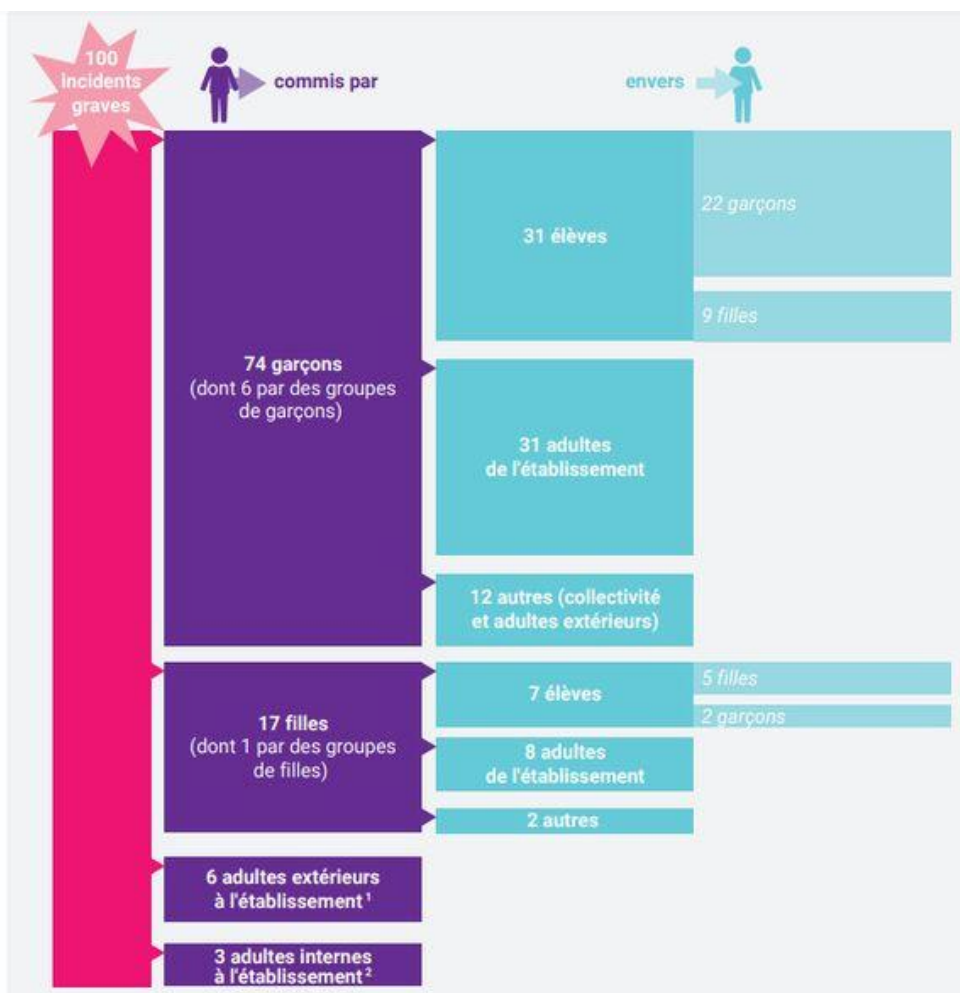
100 incidents graves

commis par

envers

74 garçons
(dont 6 par des groupes de garçons)

31 élèves

22 garçons

9 filles

31 adultes de l'établissement

12 autres (collectivité et adultes extérieurs)

17 filles
(dont 1 par des groupes de filles)

7 élèves

5 filles

2 garçons

8 adultes de l'établissement

2 autres

6 adultes extérieurs à l'établissement $^1$

3 adultes internes à l'établissement $^2$